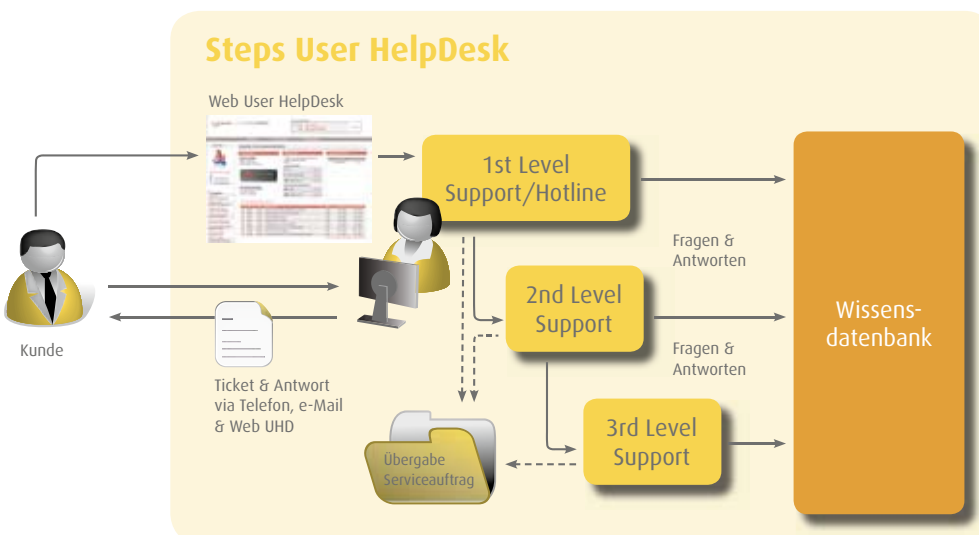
Steps User HelpDesk

Web User HelpDesk

Kunde

1st Level Support/Hotline

Fragen & Antworten

2nd Level Support

Fragen & Antworten

Wissensdatenbank

Ticket & Antwort via Telefon, e-Mail & Web UHD

3rd Level Support

Übergabe Serviceauftrag